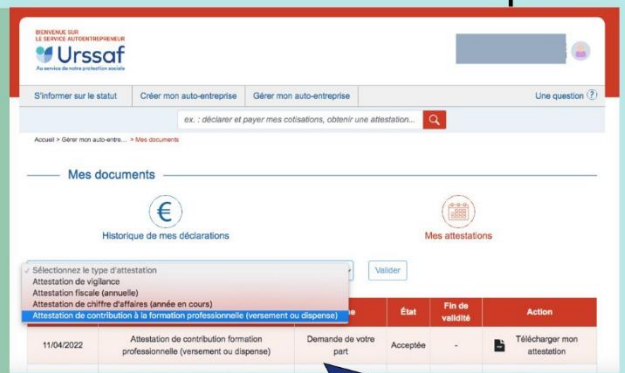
BIENVENUE SUR
LE SERVICE AUTOENTREPRENEUR
Urssaf
Au service de notre protection sociale

S'informer sur le statut | Créer mon auto-entreprise | Gérer mon auto-entreprise | Une question ?

ex. : déclarer et payer mes cotisations, obtenir une attestation...

Accueil > Gérer mon auto-entre... > Mes documents

Mes documents

Historique de mes déclarations

Mes attestations

✓ Sélectionnez le type d'attestation
Attestation de vigilance
Attestation fiscale (annuelle)
Attestation de chiffre d'affaires (année en cours)
Attestation de contribution à la formation professionnelle (versement ou dispense)

Valider

| | | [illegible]e | État | Fin de validité | Action |
|---|---|---|---|---|---|
| 11/04/2022 | Attestation de contribution formation professionnelle (versement ou dispense) | Demande de votre part | Acceptée | - | Télécharger mon attestation |